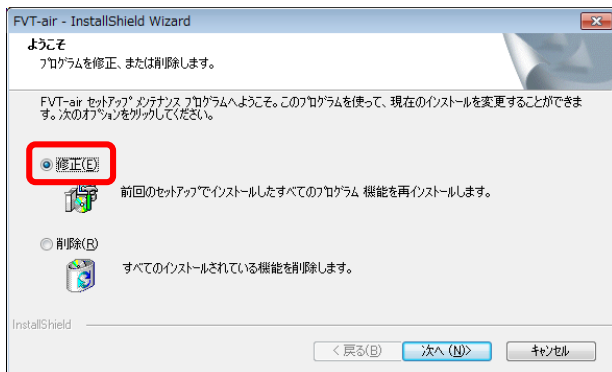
FVT-air - InstallShield Wizard

ようこそ
プログラムを修正、または削除します。

FVT-air セットアップ メンテナンス プログラムへようこそ。このプログラムを使って、現在のインストールを変更することができます。次のオプションをクリックしてください。

修正(E)
前回のセットアップでインストールしたすべてのプログラム 機能を再インストールします。

削除(R)
すべてのインストールされている機能を削除します。

InstallShield

< 戻る(B) 次へ (N)> キャンセル